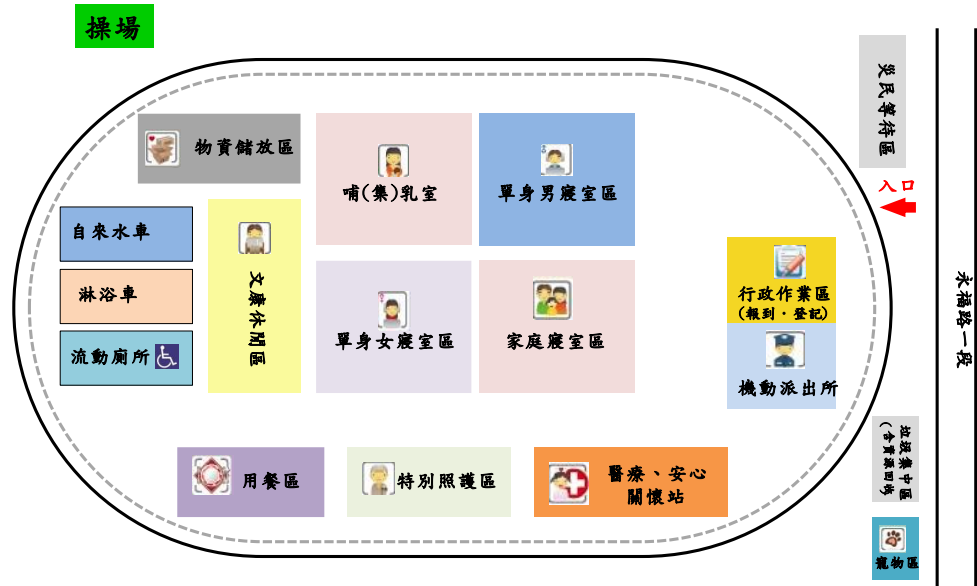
操場

災民等待區

入口

永福路一段

物資儲放區

哺(集)乳室

單身男寢室區

自來水車

淋浴車

流動廁所

文康休閒區

單身女寢室區

家庭寢室區

行政作業區
(報到、登記)

機動派出所

垃圾集中區
(含資源回收)

用餐區

特別照護區

醫療、安心關懷站

寵物區